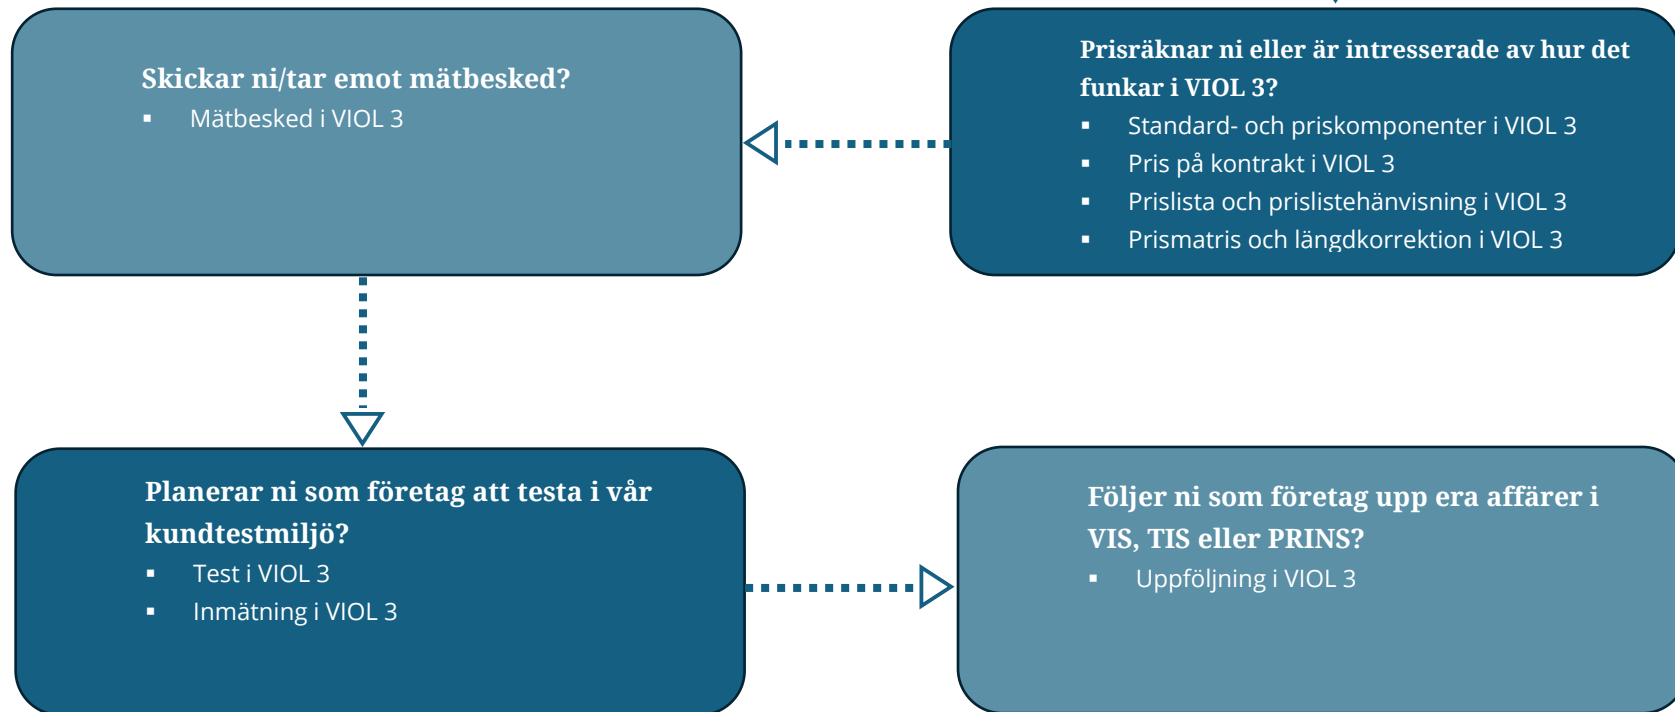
Skickar ni/tar emot mätbesked?

- Mätbesked i VIOL 3

Prisräknar ni eller är intresserade av hur det funkar i VIOL 3?

- Standard- och priskomponenter i VIOL 3
- Pris på kontrakt i VIOL 3
- Prislista och prislistehänvisning i VIOL 3
- Prismatris och längdkorrektion i VIOL 3

Planerar ni som företag att testa i vår kundtestmiljö?

- Test i VIOL 3
- Inmätning i VIOL 3

Följer ni som företag upp era affärer i VIS, TIS eller PRINS?

- Uppföljning i VIOL 3